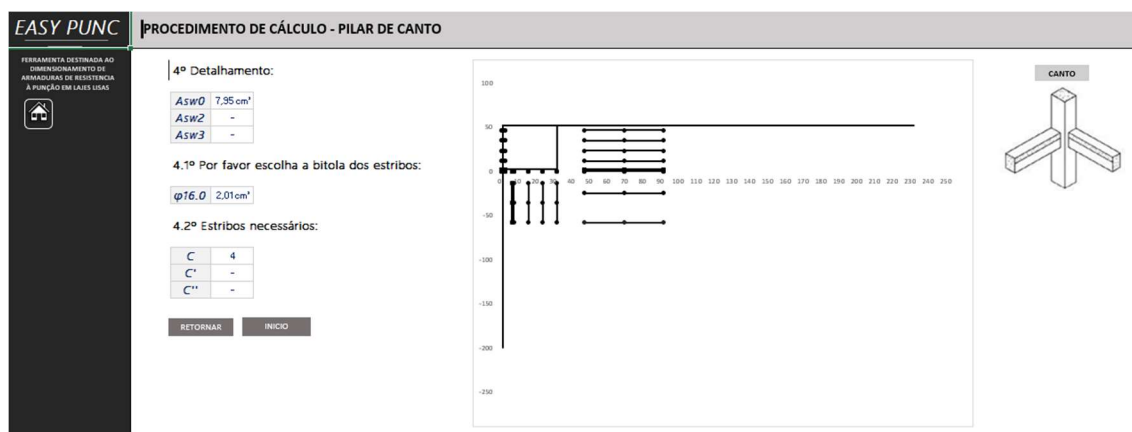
EASY PUNC

FERRAMENTA DESTINADA AO DIMENSIONAMENTO DE ARMADURAS DE RESISTENCIA À PUNÇÃO EM LAJES LISAS

PROCEDIMENTO DE CÁLCULO - PILAR DE CANTO

4º Detalhamento:

| Asw0 | 7,95 cm² |
|---|---|
| Asw2 | - |
| Asw3 | - |

4.1º Por favor escolha a bitola dos estribos:

| φ16.0 | 2,01cm² |
|---|---|

4.2º Estribos necessários:

| C | 4 |
|---|---|
| C' | - |
| C'' | - |

RETORNAR INICIO

100
50
0
-50
-100
-150
-200
-250
0 10 20 30 40 50 60 70 80 90 100 110 120 130 140 150 160 170 180 190 200 210 220 230 240 250

CANTO